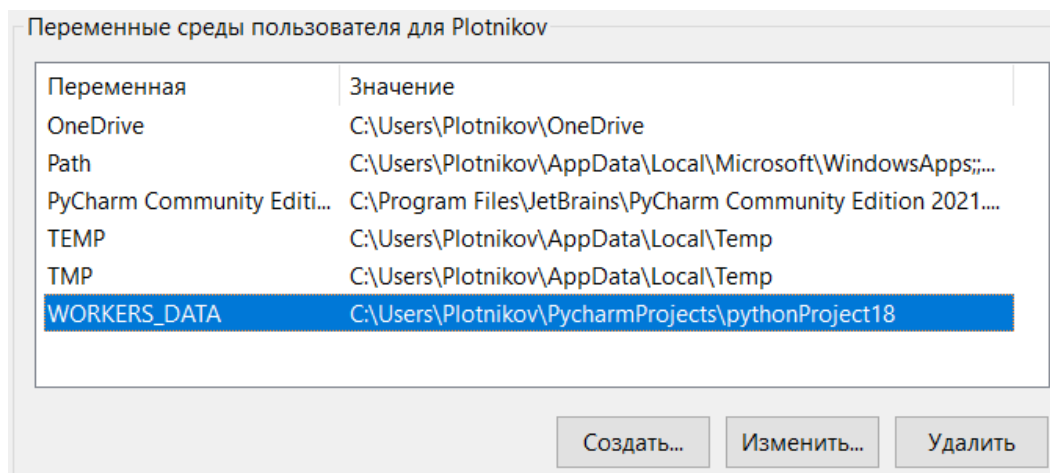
Переменные среды пользователя для Plotnikov

| Переменная | Значение |
|---|---|
| OneDrive | C:\Users\Plotnikov\OneDrive |
| Path | C:\Users\Plotnikov\AppData\Local\Microsoft\WindowsApps;;... |
| PyCharm Community Editi... | C:\Program Files\JetBrains\PyCharm Community Edition 2021.... |
| TEMP | C:\Users\Plotnikov\AppData\Local\Temp |
| TMP | C:\Users\Plotnikov\AppData\Local\Temp |
| WORKERS_DATA | C:\Users\Plotnikov\PycharmProjects\pythonProject18 |

Создать... Изменить... Удалить